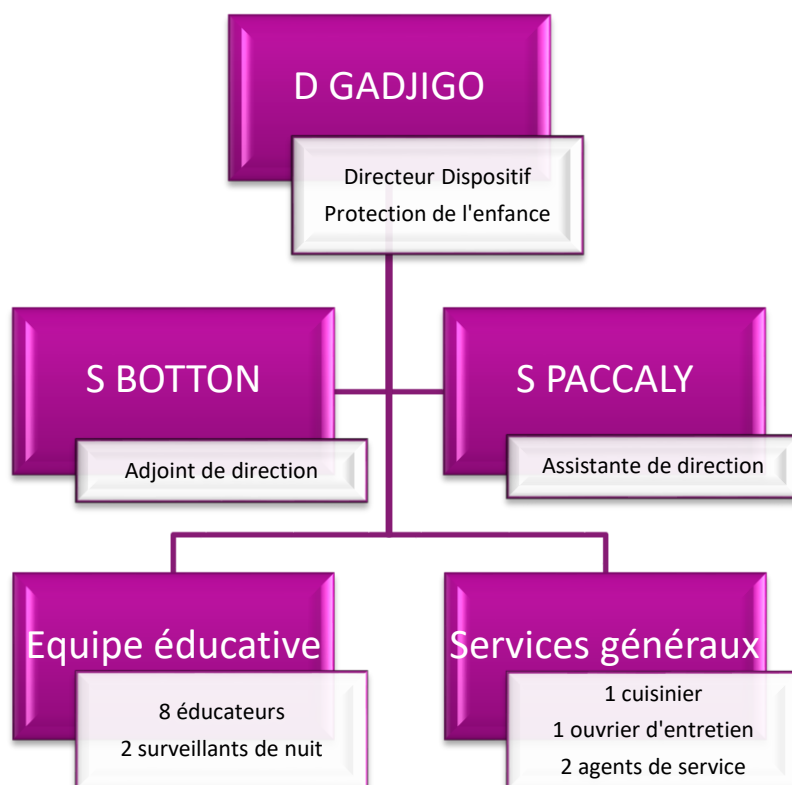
D GADJIGO

Directeur Dispositif
Protection de l'enfance

S BOTTON

Adjoint de direction

S PACCALY

Assistante de direction

Equipe éducative

8 éducateurs
2 surveillants de nuit

Services généraux

1 cuisinier
1 ouvrier d'entretien
2 agents de service